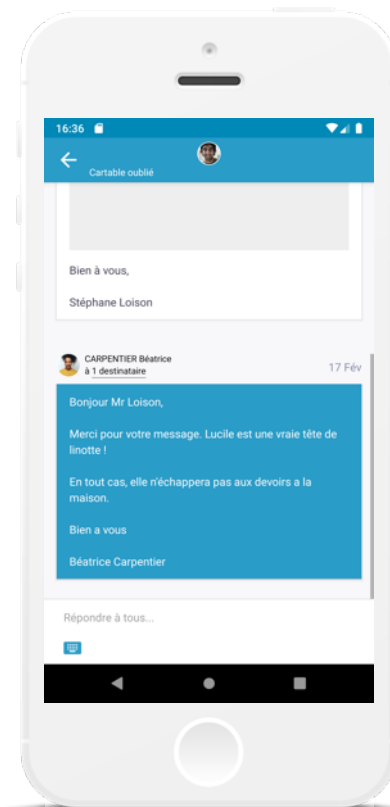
16:36

Cartable oublié

Bien à vous,

Stéphane Loison

CARPENTIER Béatrice
à 1 destinataire

17 Fév

Bonjour Mr Loison,

Merci pour votre message. Lucile est une vraie tête de linotte !

En tout cas, elle n'échappera pas aux devoirs a la maison.

Bien a vous

Béatrice Carpentier

Répondre à tous...